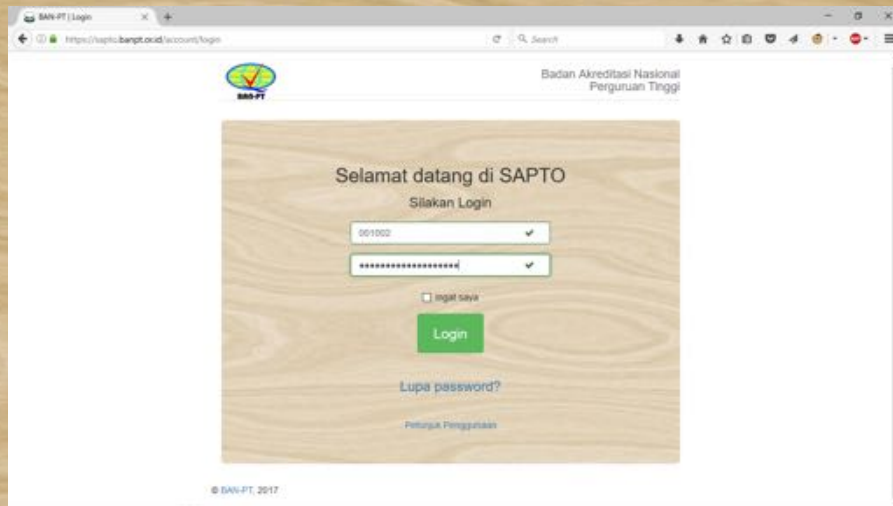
BAN-PT | Login

https://sapto.banpt.or.id/account/login

Search

BAN-PT

Badan Akreditasi Nasional Perguruan Tinggi

Selamat datang di SAPTO

Silakan Login

001002

••••••••••••••••••••

Ingat saya

Login

Lupa password?

Petunjuk Penggunaan

© BAN-PT, 2017